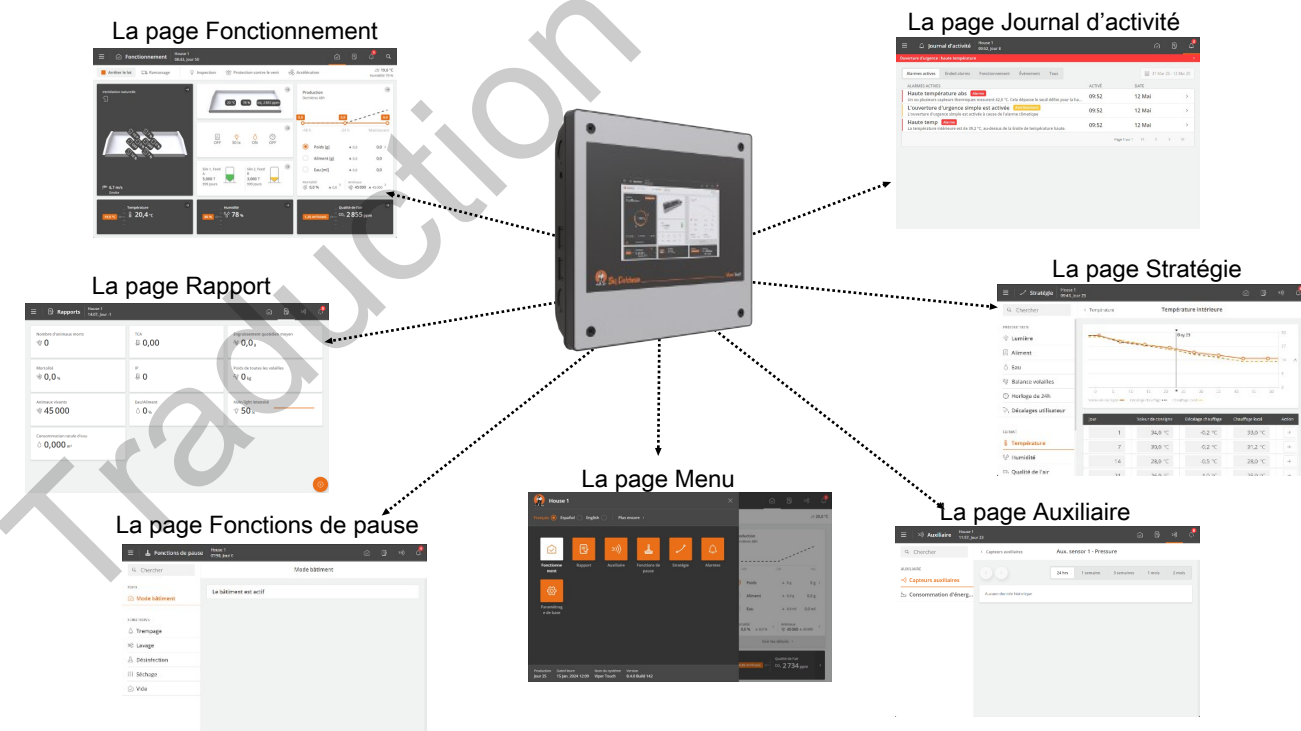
La page Fonctionnement

Fonctionnement House 1 09:52, Jour 30

Arrêter le lot Pannonage Inspection Protection contre le vent Acclimatation

Production

OFF ON OFF

Poids (g) Aliment (g) Eau (ml)

Température 20,4 °C Humidité 78 % Qualité de l'air 2 855 ppm

La page Journal d'activité

Journal d'activité House 1 09:52, Jour 6

Ouverture d'urgence : haute température

Alarmes actives Évènements Fonctionnement Évènement Tous

ALARMES ACTIVES ACTIVÉ DATE

Haute température abs 09:52 12 Mai

L'ouverture d'urgence simple est activée 09:52 12 Mai

Haute temp 09:52 12 Mai

La page Rapport

Rapports House 1 14:01, Jour 1

Nombre d'animaux morts 0

TCA 0,00

Mortalité 0,0 %

IP 0

Animaux vivants 45 000

Eau/Aliment 0 %

Consommation totale d'eau 0,000 m³

La page Stratégie

Stratégie House 1 09:43, Jour 35

Chercher Température Température intérieure

Lumière Aliment Eau Balance volailles Horloge de 24h Décalages utilisateur

Température Humidité Qualité de l'air

| Jour | Valeur de consigne | Décalage chauffage | Chauffage local | Action |
|---|---|---|---|---|
| 1 | 34,0 °C | -0,2 °C | 33,0 °C | |
| 7 | 30,0 °C | -0,2 °C | 31,2 °C | |
| 14 | 28,0 °C | -0,5 °C | 28,0 °C | |

La page Menu

House 1

Français Español English Plus encore

Fonctionnement Rapport Auxiliaire Fonctions de pause Stratégie Alarmes

Paramètres de base

Viper Touch

La page Fonctions de pause

Fonctions de pause House 1 07:00, Jour 1

Chercher Mode bâtiment

Mode bâtiment Le bâtiment est actif

Trempage Lavage Désinfection Séchage Vide

La page Auxiliaire

Auxiliaire House 1 11:07, Jour 33

Chercher Capteurs auxiliaires Aux. sensor 1 - Pressure

Capteurs auxiliaires Consommation d'énerg...

24 hrs 1 semaine 3 semaines 1 mois 3 mois

Traduction